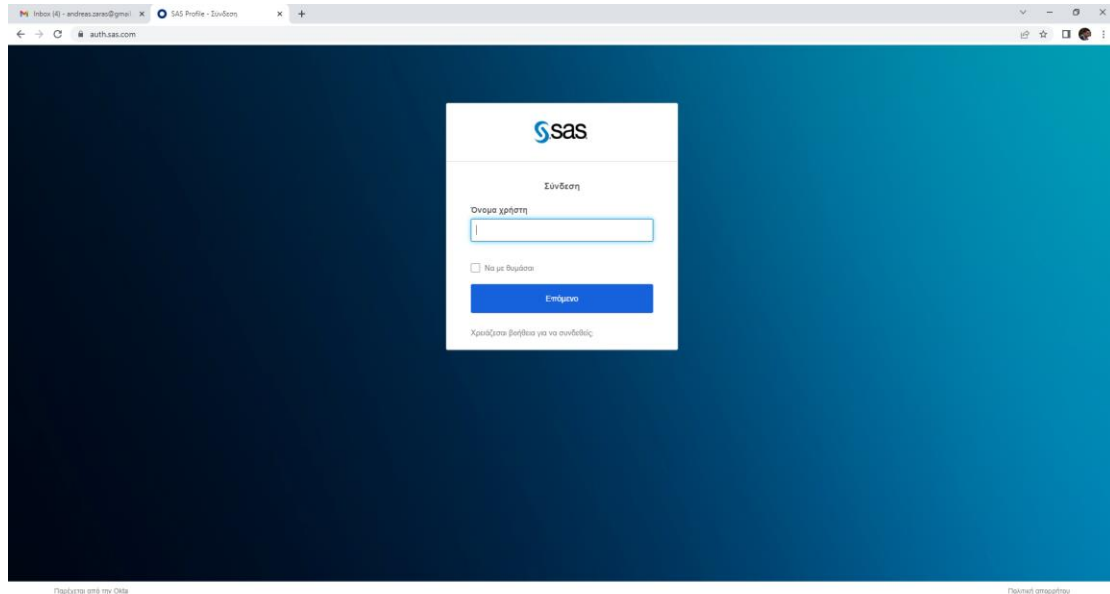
Inbox (4) - andreas.zarao@gmail × SAS Profile - Σύνδεση × +

auth.sas.com

sas

Σύνδεση

Όνομα χρήστη

Να με θυμάσαι

Επόμενο

Χρειάζεσαι βοήθεια για να συνδεθείς;

Παρέχεται από την Okta

Πολιτική απορρήτου